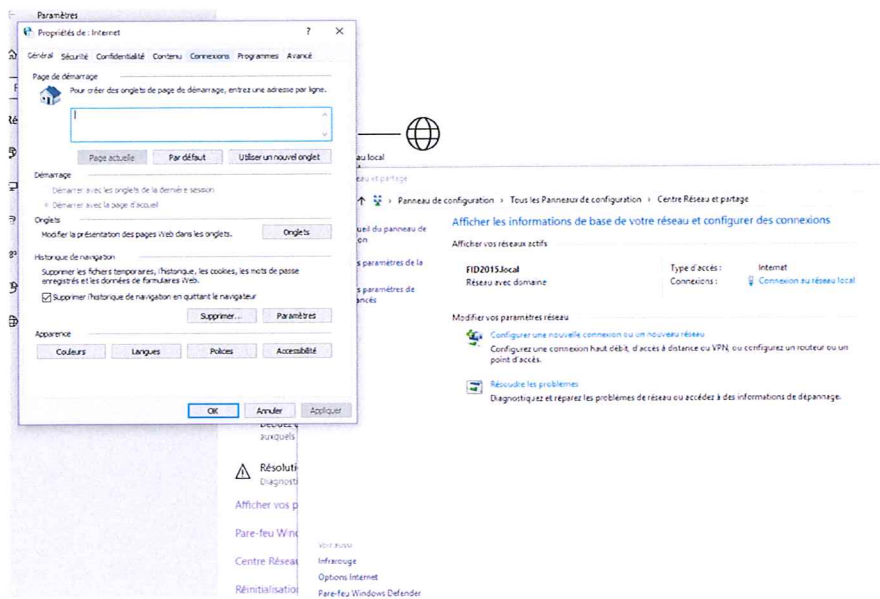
Paramètres

Propriétés de : Internet ? ✕

Général Sécurité Confidentialité Contenu Connexions Programmes Avancé

Page de démarrage

Pour créer des onglets de page de démarrage, entrez une adresse par ligne.

Page actuelle Par défaut Utiliser un nouvel onglet

Démarrage

Démarrer avec les onglets de la dernière session

Démarrer avec la page d'accueil

Onglets

Modifier la présentation des pages Web dans les onglets. Onglets

Historique de navigation

Supprimer les fichiers temporaires, l'historique, les cookies, les mots de passe enregistrés et les données de formulaires Web.

Supprimer l'historique de navigation en quittant le navigateur

Supprimer... Paramètres

Apparence

Couleurs Langues Polices Accessibilité

OK Annuler Appliquer

au local

au et partage

Panneau de configuration › Tous les Panneaux de configuration › Centre Réseau et partage

uil du panneau de on

paramètres de la

paramètres de ancés

Afficher les informations de base de votre réseau et configurer des connexions

Afficher vos réseaux actifs

FID2015.local
Réseau avec domaine

Type d'accès : Internet
Connexions : Connexion au réseau local

Modifier vos paramètres réseau

Configurer une nouvelle connexion ou un nouveau réseau
Configurez une connexion haut débit, d'accès à distance ou VPN, ou configurez un routeur ou un point d'accès.

Résoudre les problèmes
Diagnostiquez et réparez les problèmes de réseau ou accédez à des informations de dépannage.

auxquels

Résoluti
Diagnosti

Afficher vos p

Pare-feu Wind

Centre Réseau

Réinitialisation

Voir aussi
Infrarouge
Options Internet
Pare-feu Windows Defender